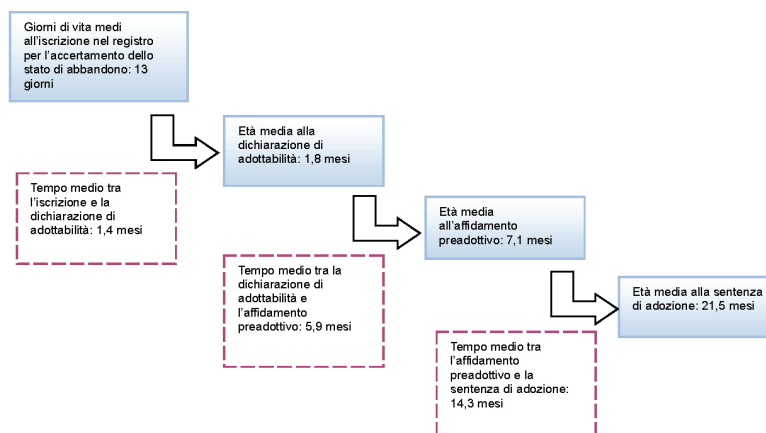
Giorni di vita medi all'iscrizione nel registro per l'accertamento dello stato di abbandono: 13 giorni

Età media alla dichiarazione di adottabilità: 1,8 mesi

Tempo medio tra l'iscrizione e la dichiarazione di adottabilità: 1,4 mesi

Età media all'affidamento preadottivo: 7,1 mesi

Tempo medio tra la dichiarazione di adottabilità e l'affidamento preadottivo: 5,9 mesi

Età media alla sentenza di adozione: 21,5 mesi

Tempo medio tra l'affidamento preadottivo e la sentenza di adozione: 14,3 mesi